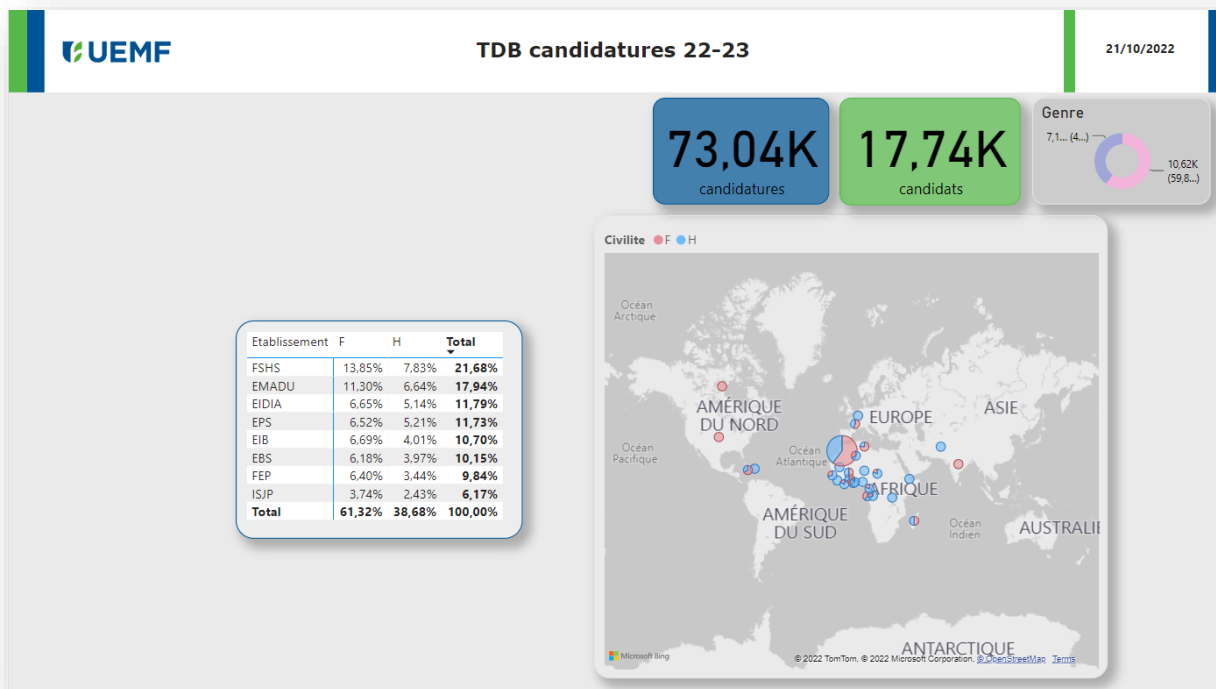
UEMF

TDB candidatures 22-23

21/10/2022

73,04K
candidatures

17,74K
candidats

Genre
7,1... (4...)
10,62K (59,8...)

Civilite ● F ● H

Océan Arctique
AMÉRIQUE DU NORD
EUROPE
ASIE
Océan Pacifique
Océan Atlantique
AFRIQUE
AMÉRIQUE DU SUD
Océan Indien
AUSTRALIE
ANTARCTIQUE
Microsoft Bing
© 2022 TomTom, © 2022 Microsoft Corporation, © OpenStreetMap Terms

| Etablissement | F | H | Total |
|---|---|---|---|
| FSHS | 13,85% | 7,83% | 21,68% |
| EMADU | 11,30% | 6,64% | 17,94% |
| EIDIA | 6,65% | 5,14% | 11,79% |
| EPS | 6,52% | 5,21% | 11,73% |
| EIB | 6,69% | 4,01% | 10,70% |
| EBS | 6,18% | 3,97% | 10,15% |
| FEP | 6,40% | 3,44% | 9,84% |
| ISJP | 3,74% | 2,43% | 6,17% |
| Total | 61,32% | 38,68% | 100,00% |